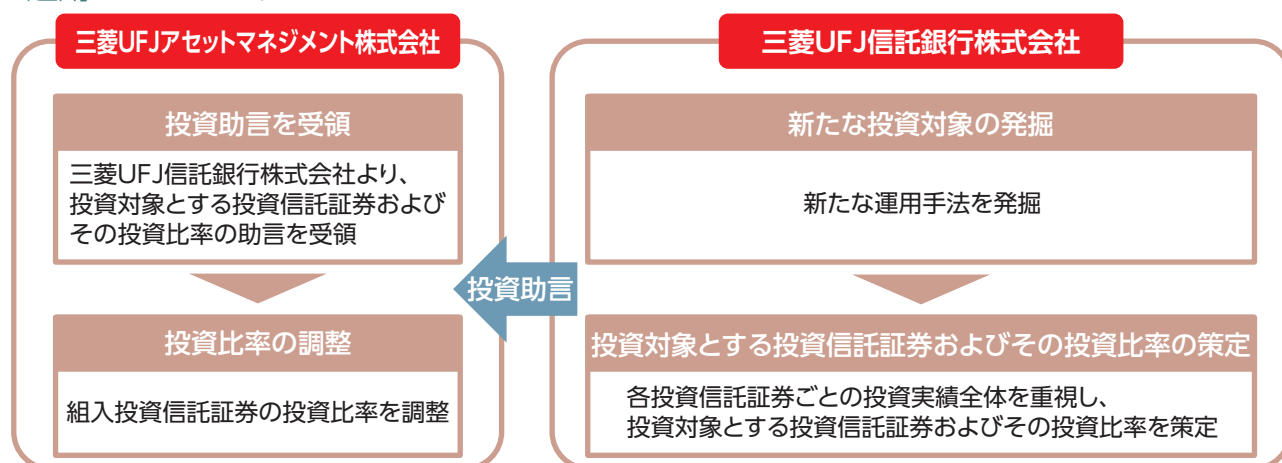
三菱UFJアセットマネジメント株式会社

投資助言を受領

三菱UFJ信託銀行株式会社より、投資対象とする投資信託証券およびその投資比率の助言を受領

投資比率の調整

組入投資信託証券の投資比率を調整

投資助言

三菱UFJ信託銀行株式会社

新たな投資対象の発掘

新たな運用手法を発掘

投資対象とする投資信託証券およびその投資比率の策定

各投資信託証券ごとの投資実績全体を重視し、投資対象とする投資信託証券およびその投資比率を策定